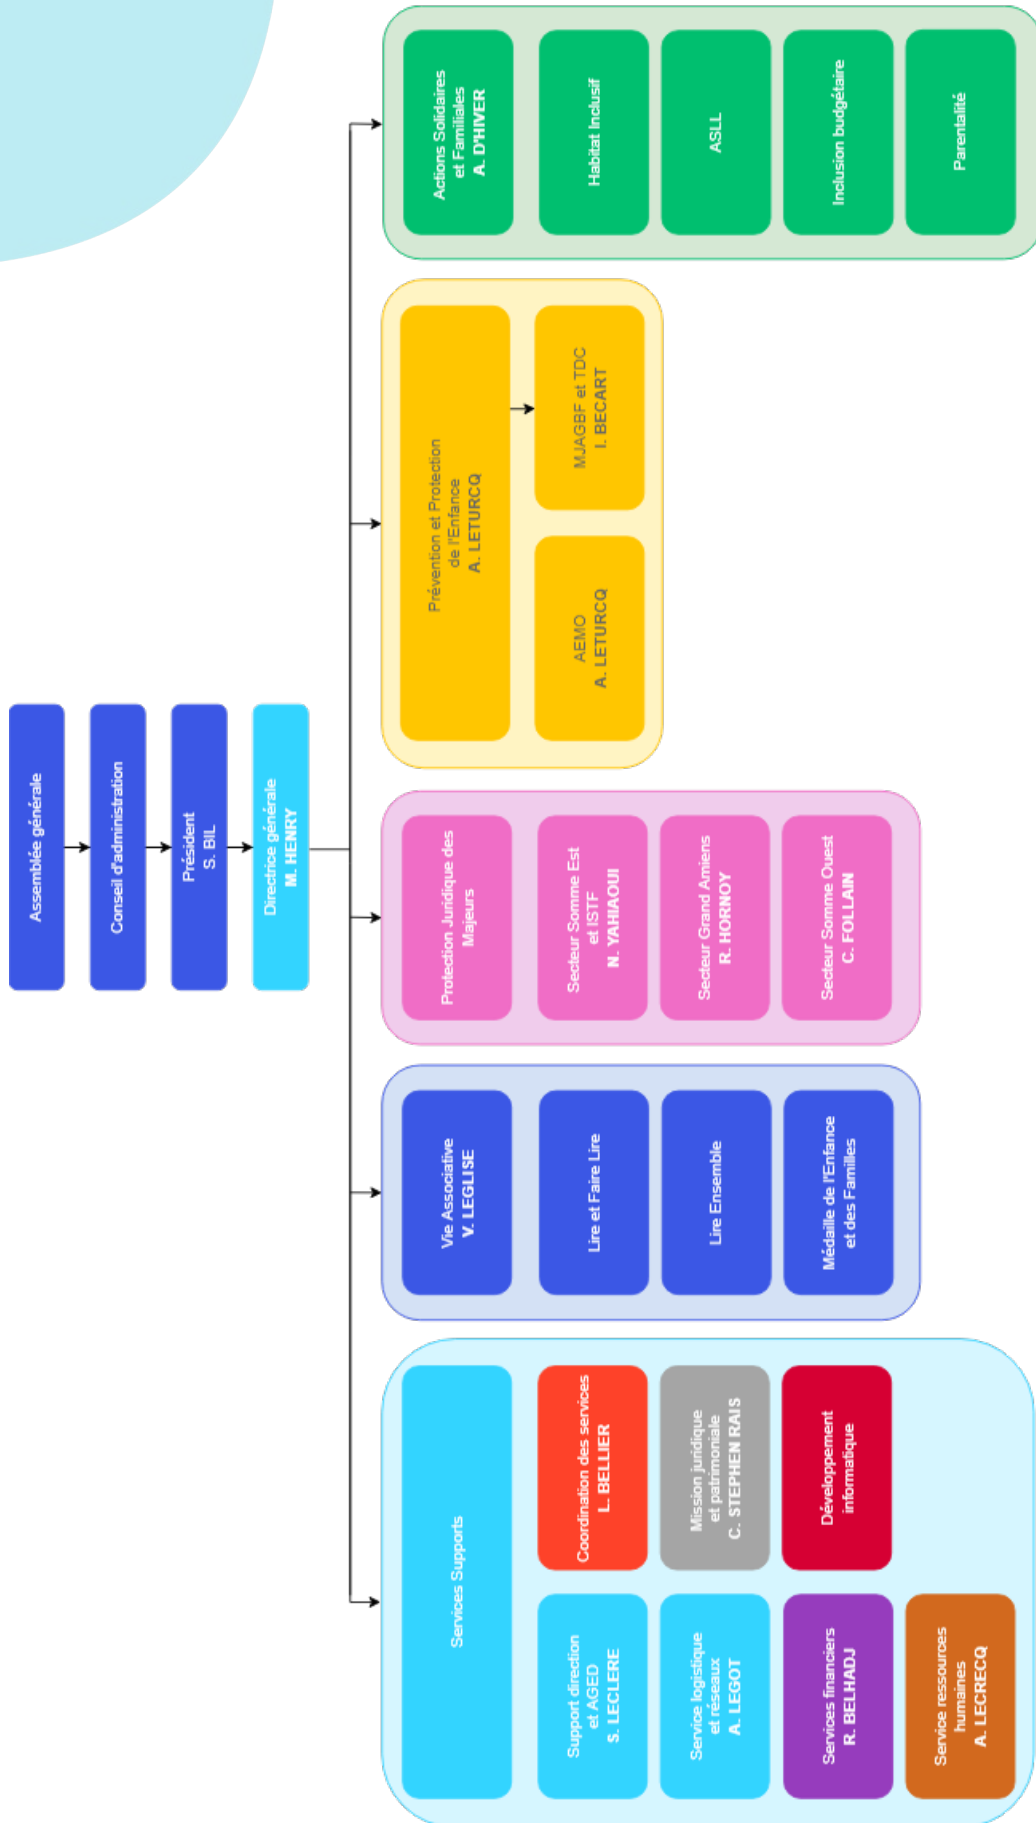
Assemblée générale

Conseil d'administration

Président
S. BIL

Directrice générale
M. HENRY

Actions Solidaires et Familiales
A. D'HIVER

Habitat Inclusif

ASLL

Inclusion budgétaire

Parentalité

Prévention et Protection de l'Enfance
A. LETURCQ

MJAGBF et TDC
I. BECART

AEMO
A. LETURCQ

Protection Juridique des Majeurs

Secteur Somme Est et ISTF
N. YAHIAOUI

Secteur Grand Amiens
R. HORNOY

Secteur Somme Ouest
C. FOLLAIN

Vie Associative
V. LEGLISE

Lire et Faire Lire

Lire Ensemble

Médaille de l'Enfance et des Familles

Services Supports

Coordination des services
L. BELLIER

Mission juridique et patrimoniale
C. STEPHEN RAIS

Développement informatique

Support direction et AGED
S. LECLERE

Service logistique et réseaux
A. LEGOT

Services financiers
R. BELHADJ

Service ressources humaines
A. LECRECQ